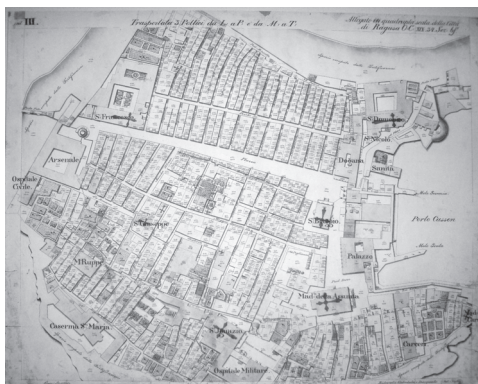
III.
Trasporlato 3 Pollice da L a P e da M a T
Allegato ... di Ragusa ...
S. Francesco
Arsenale
Ospitale Civile
Dogana
S. Domenico
Sanità
Molo
Porto Cassone
Molo
Palazzo
S. Biagio
S. Giuseppe
S. Filippo
Caserma S. Marco
S. Ignazio
Ospitale Militare
Caserma
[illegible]